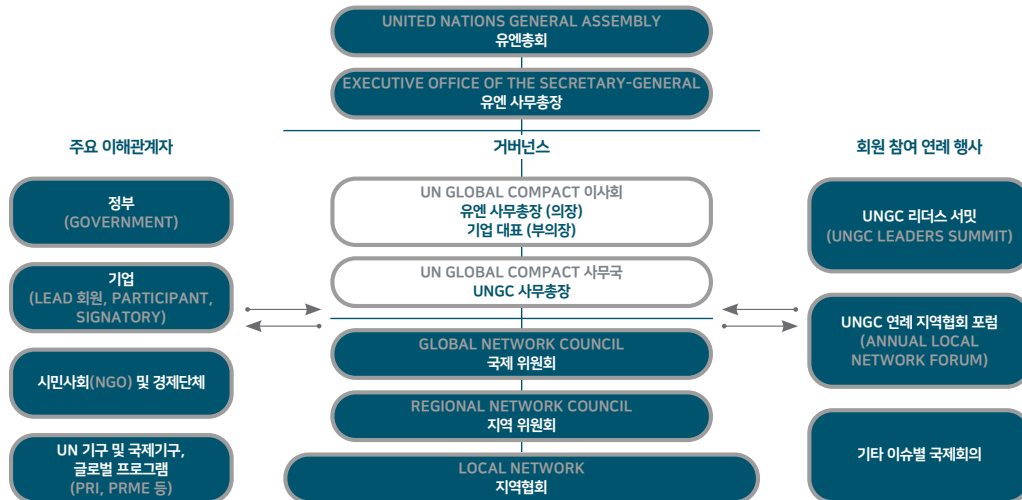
UNITED NATIONS GENERAL ASSEMBLY
유엔총회

EXECUTIVE OFFICE OF THE SECRETARY-GENERAL
유엔 사무총장

주요 이해관계자

거버넌스

회원 참여 연례 행사

정부
(GOVERNMENT)

기업
(LEAD 회원, PARTICIPANT, SIGNATORY)

시민사회(NGO) 및 경제단체

UN 기구 및 국제기구, 글로벌 프로그램
(PRI, PRME 등)

UN GLOBAL COMPACT 이사회
유엔 사무총장 (의장)
기업 대표 (부의장)

UN GLOBAL COMPACT 사무국
UNGC 사무총장

GLOBAL NETWORK COUNCIL
국제 위원회

REGIONAL NETWORK COUNCIL
지역 위원회

LOCAL NETWORK
지역협회

UNGC 리더스 서밋
(UNGC LEADERS SUMMIT)

UNGC 연례 지역협회 포럼
(ANNUAL LOCAL NETWORK FORUM)

기타 이슈별 국제회의